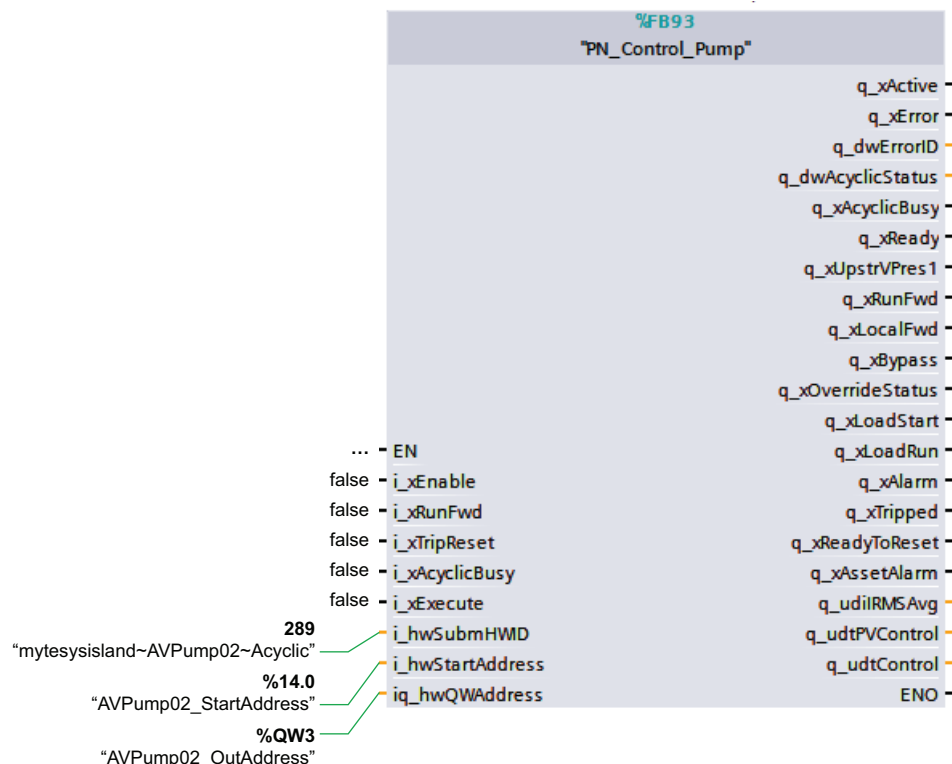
%FB93
"PN_Control_Pump"

q_xActive
q_xError
q_dwErrorID
q_dwAcyclicStatus
q_xAcyclicBusy
q_xReady
q_xUpstrVPres1
q_xRunFwd
q_xLocalFwd
q_xBypass
q_xOverrideStatus
q_xLoadStart
... EN
q_xLoadRun
false i_xEnable
q_xAlarm
false i_xRunFwd
q_xTripped
false i_xTripReset
q_xReadyToReset
false i_xAcyclicBusy
q_xAssetAlarm
false i_xExecute
q_udiIRMSAvg
289
"mytesysisland~AVPump02~Acyclic"
i_hwSubmHWID
q_udtPVControl
i_hwStartAddress
q_udtControl
%14.0
"AVPump02_StartAddress"
iq_hwQWAddress
ENO
%QW3
"AVPump02_OutAddress"